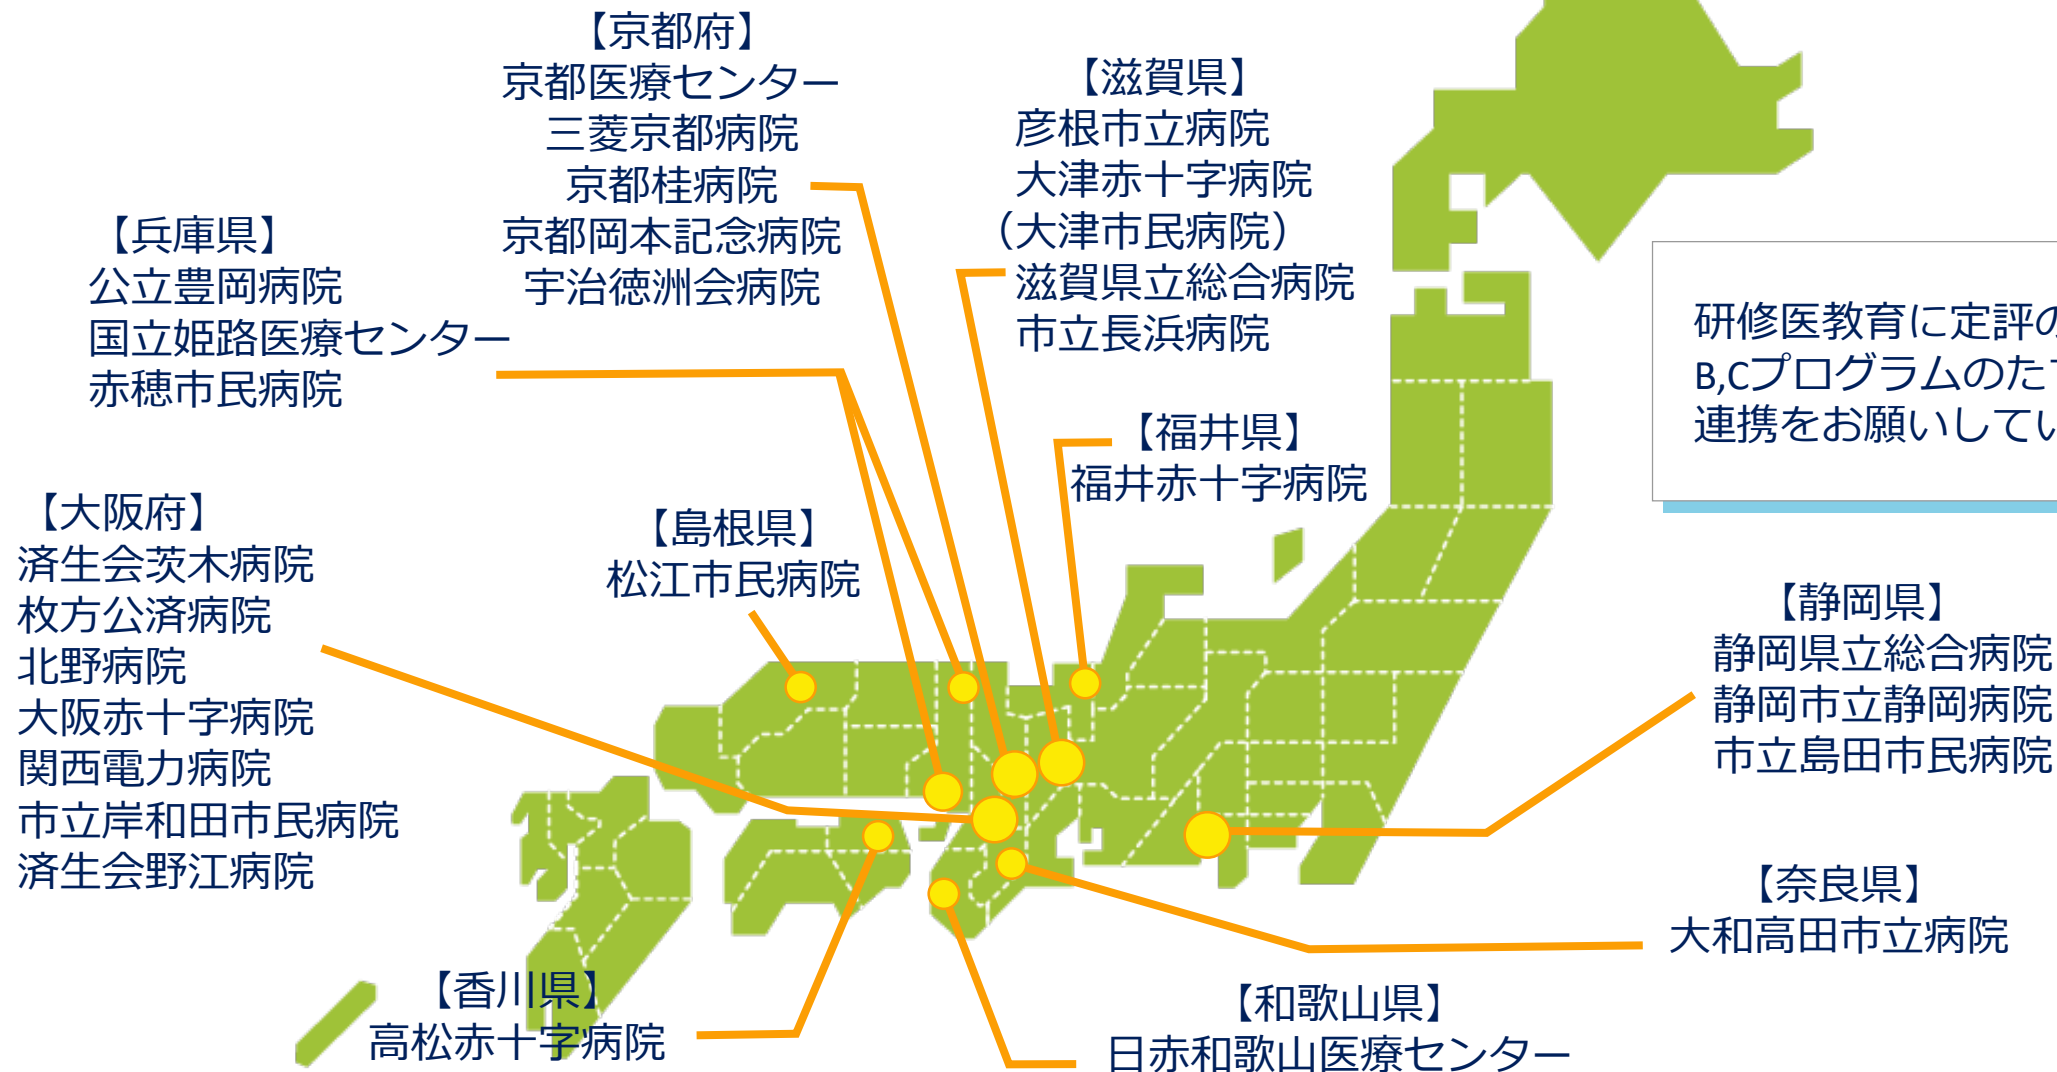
【京都府】
京都医療センター
三菱京都病院
京都桂病院
京都岡本記念病院
宇治徳洲会病院

【滋賀県】
彦根市立病院
大津赤十字病院
(大津市民病院)
滋賀県立総合病院
市立長浜病院

【兵庫県】
公立豊岡病院
国立姫路医療センター
赤穂市民病院

研修医教育に定評の
B,Cプログラムのた
連携をお願いしてい

【福井県】
福井赤十字病院

【大阪府】
済生会茨木病院
枚方公済病院
北野病院
大阪赤十字病院
関西電力病院
市立岸和田市民病院
済生会野江病院

【島根県】
松江市民病院

【静岡県】
静岡県立総合病院
静岡市立静岡病院
市立島田市民病院

【奈良県】
大和高田市立病院

【香川県】
高松赤十字病院

【和歌山県】
日赤和歌山医療センター